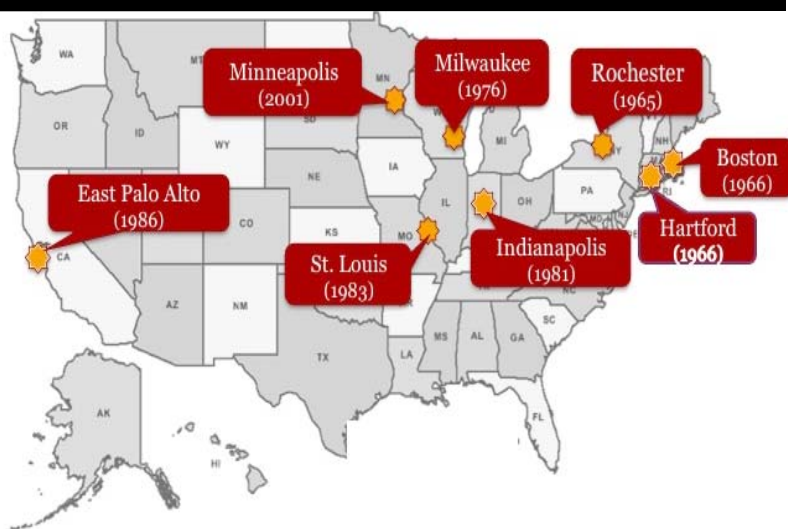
WA
MT
OR
ID
WY
SD
NE
IA
IL
MI
OH
PA
NH
RI
CA
CO
KS
MO
NC
SC
AZ
NM
TX
LA
MS
AL
GA
FL
AK
HI
AR

Minneapolis (2001)

Milwaukee (1976)

Rochester (1965)

Boston (1966)

East Palo Alto (1986)

Hartford (1966)

Indianapolis (1981)

St. Louis (1983)